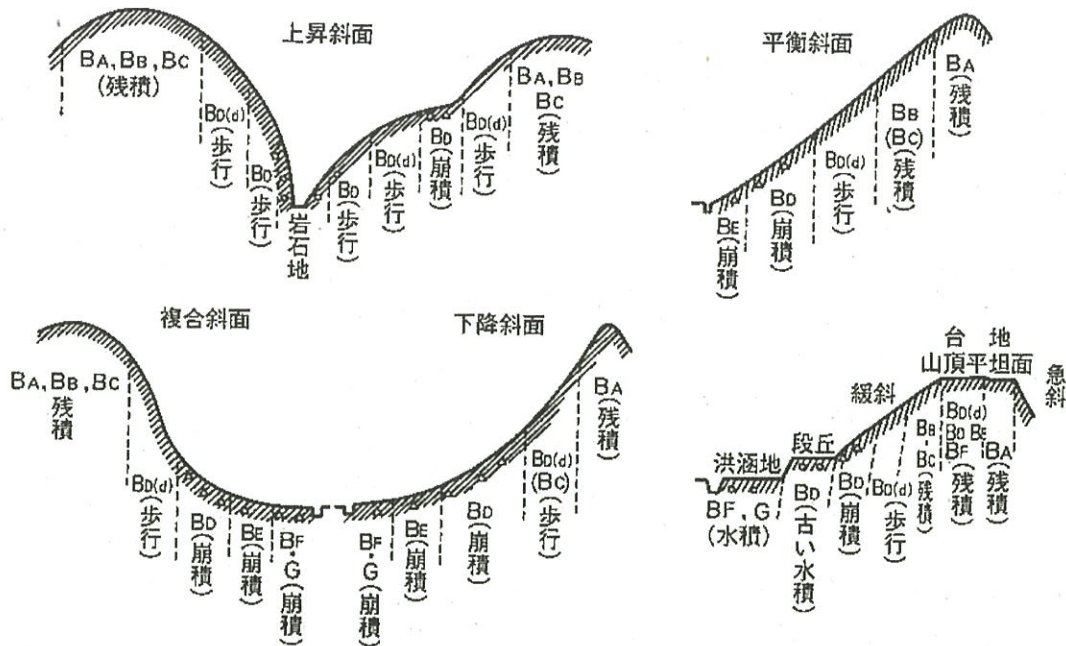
上昇斜面

$B_A, B_B, B_C$
(残積)

$B_{D(d)}$
(歩行)

$B_D$
(歩行)

岩石地

$B_D$
(歩行)

$B_{D(d)}$
(歩行)

$B_D$
(崩積)

$B_{D(d)}$
(歩行)

$B_A, B_B$
$B_C$
(残積)

平衡斜面

$B_A$
(残積)

$B_B$
($B_C$)
(残積)

$B_{D(d)}$
(歩行)

$B_D$
(崩積)

$B_E$
(崩積)

複合斜面

下降斜面

$B_A, B_B, B_C$
残積

$B_{D(d)}$
(歩行)

$B_D$
(崩積)

$B_E$
(崩積)

$B_F$
・
G
(崩積)

$B_F$
・
G
(崩積)

$B_E$
(崩積)

$B_D$
(崩積)

$B_{D(d)}$
($B_C$)
(歩行)

$B_A$
(残積)

台　地
山頂平坦面

緩斜

急斜

段丘

洪涵地

$B_F$, G
(水積)

$B_D$
(古い水積)

$B_D$
(崩積)

$B_{D(d)}$
(歩行)

$B_B$
$B_C$
(残積)

$B_{D(d)}$
$B_D$ $B_E$
$B_F$
(残積)

$B_A$
(残積)